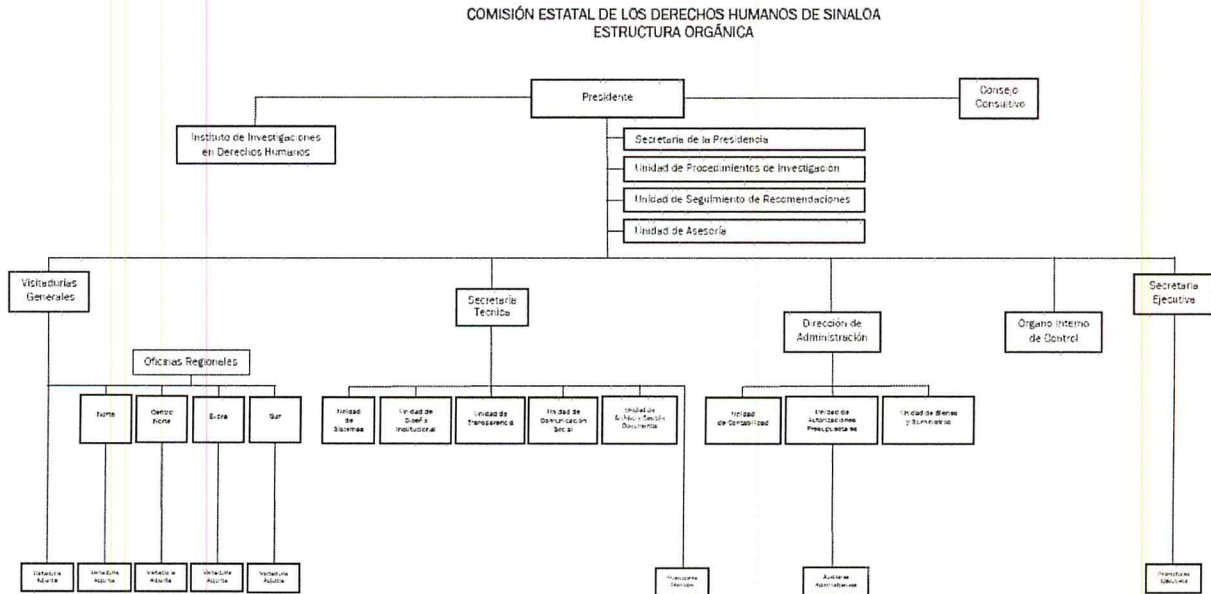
COMISIÓN ESTATAL DE LOS DERECHOS HUMANOS DE SINALOA
ESTRUCTURA ORGÁNICA

Presidente

Consejo Consultivo

Instituto de Investigaciones en Derechos Humanos

Secretaría de la Presidencia

Unidad de Procedimientos de Investigación

Unidad de Seguimiento de Recomendaciones

Unidad de Asesoría

Visitadurías Generales

Oficinas Regionales

Norte

Centro Norte

Evora

Sur

Secretaría Técnica

Unidad de Sistemas

Unidad de Diseño Institucional

Unidad de Transparencia

Unidad de Comunicación Social

Unidad de Archivo y Gestión Documental

Dirección de Administración

Unidad de Contabilidad

Unidad de Autorizaciones Presupuestales

Unidad de Bienes y Suministros

Órgano Interno de Control

Secretaría Ejecutiva

Visitaduría Adjunta

Visitaduría Adjunta

Visitaduría Adjunta

Visitaduría Adjunta

Visitaduría Adjunta

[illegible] Técnicos

Auxiliares Administrativos

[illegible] Ejecutiva